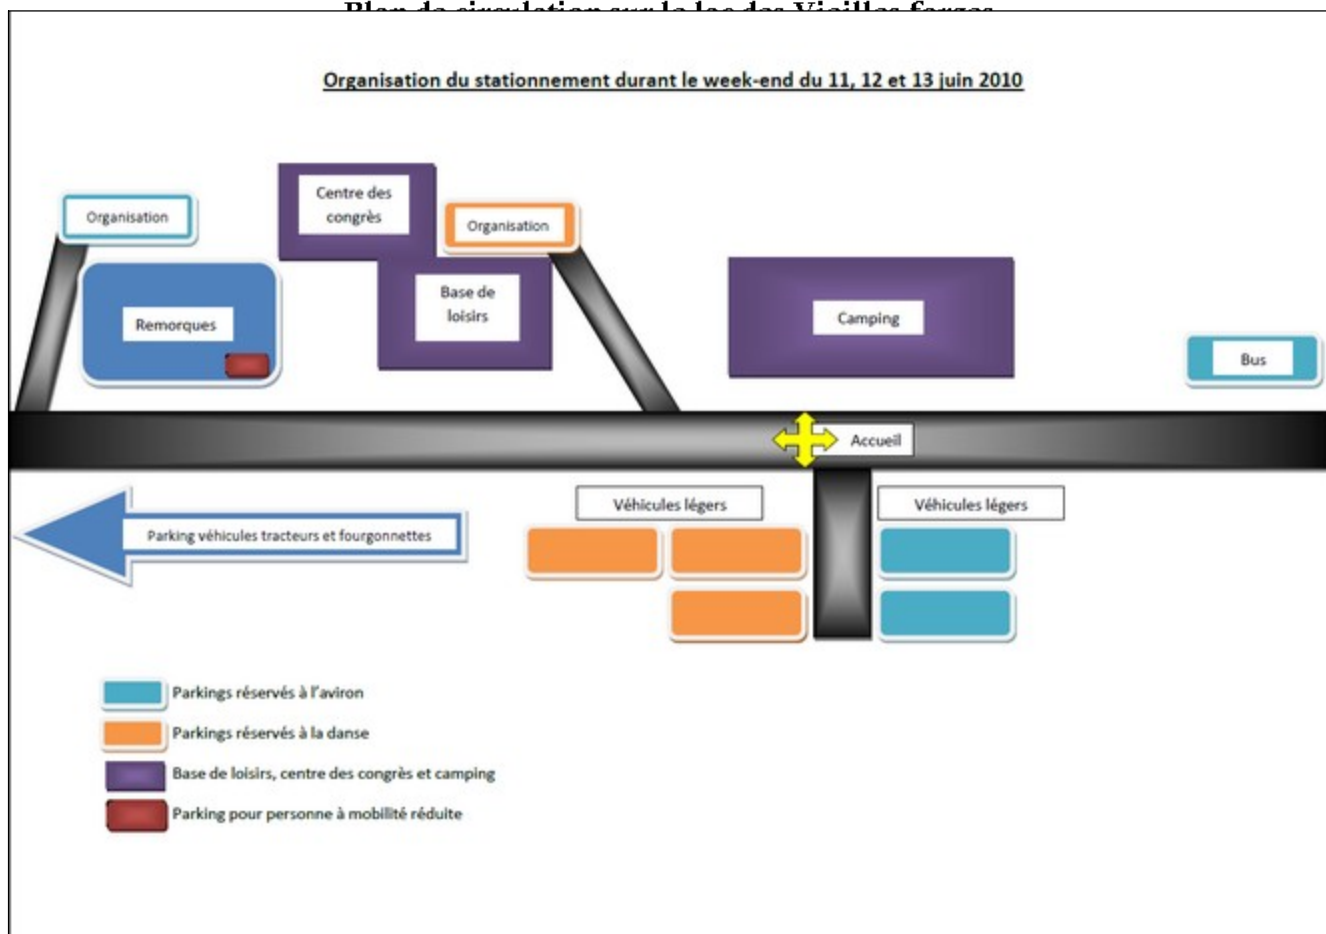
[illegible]

Organisation du stationnement durant le week-end du 11, 12 et 13 juin 2010

Organisation

Centre des congrès

Organisation

Base de loisirs

Remorques

Camping

Bus

Accueil

Véhicules légers

Véhicules légers

Parking véhicules tracteurs et fourgonnettes

Parkings réservés à l'aviron

Parkings réservés à la danse

Base de loisirs, centre des congrès et camping

Parking pour personne à mobilité réduite